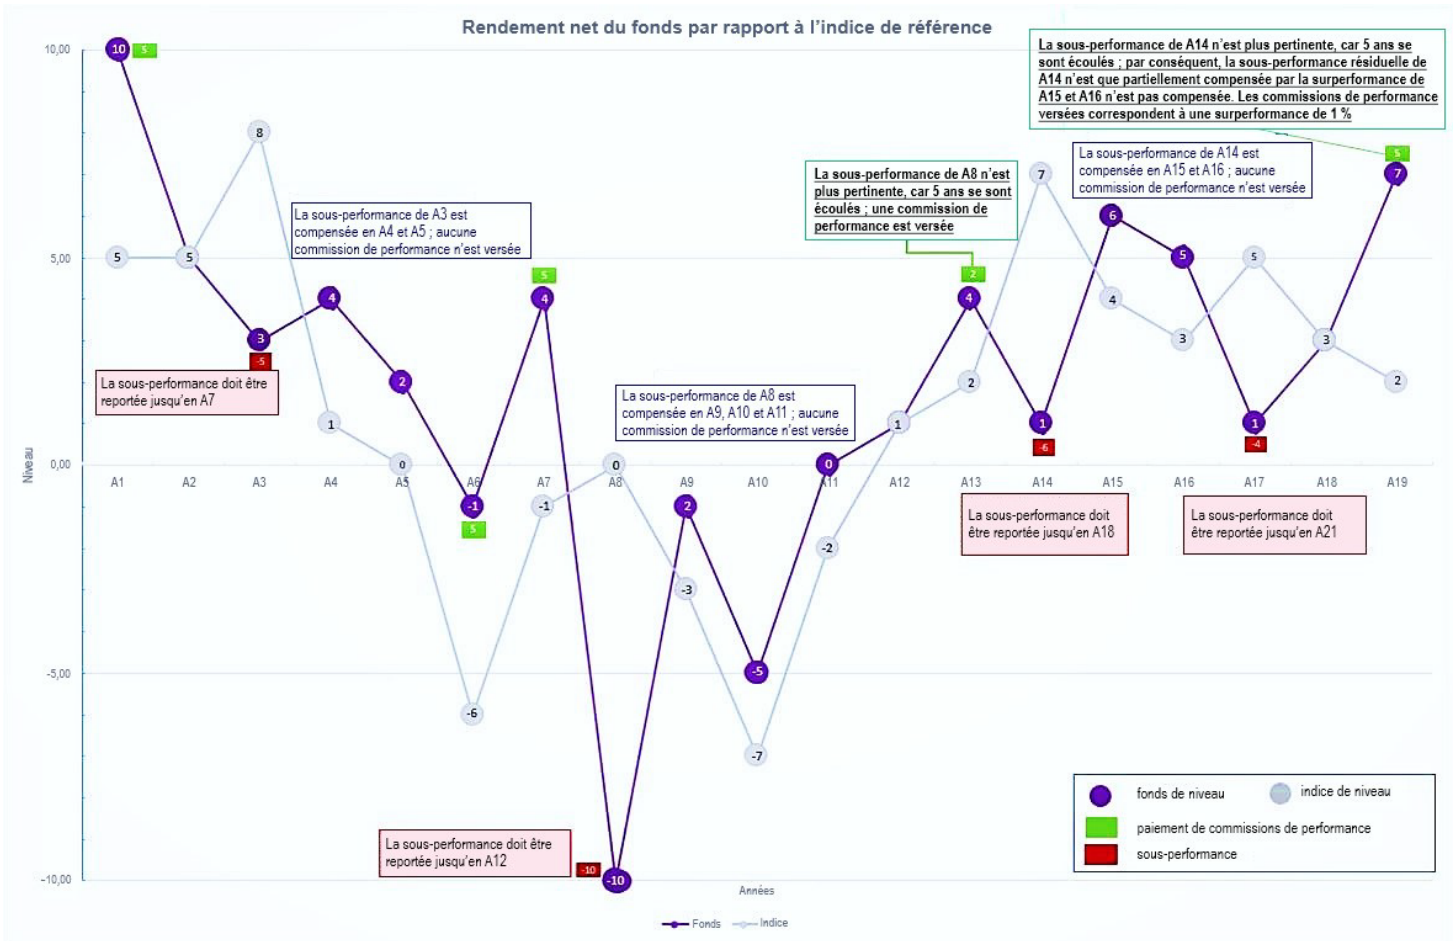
Rendement net du fonds par rapport à l'indice de référence

La sous-performance de A14 n'est plus pertinente, car 5 ans se sont écoulés ; par conséquent, la sous-performance résiduelle de A14 n'est que partiellement compensée par la surperformance de A15 et A16 n'est pas compensée. Les commissions de performance versées correspondent à une surperformance de 1 %

La sous-performance de A14 est compensée en A15 et A16 ; aucune commission de performance n'est versée

La sous-performance de A8 n'est plus pertinente, car 5 ans se sont écoulés ; une commission de performance est versée

La sous-performance de A3 est compensée en A4 et A5 ; aucune commission de performance n'est versée

La sous-performance doit être reportée jusqu'en A7

La sous-performance de A8 est compensée en A9, A10 et A11 ; aucune commission de performance n'est versée

La sous-performance doit être reportée jusqu'en A18

La sous-performance doit être reportée jusqu'en A21

La sous-performance doit être reportée jusqu'en A12

10,00
5,00
0,00
-5,00
-10,00
Niveau

A1 A2 A3 A4 A5 A6 A7 A8 A9 A10 A11 A12 A13 A14 A15 A16 A17 A18 A19
Années

10 5 3 4 2 -1 4 -10 -2 -5 0 1 4 1 6 5 1 3 7
5 5 8 1 0 -6 -1 0 -3 -7 -2 1 2 7 4 3 5 3 2
5 -5 5 5 -10 2 -6 -4 5

fonds de niveau
indice de niveau
paiement de commissions de performance
sous-performance

Fonds Indice